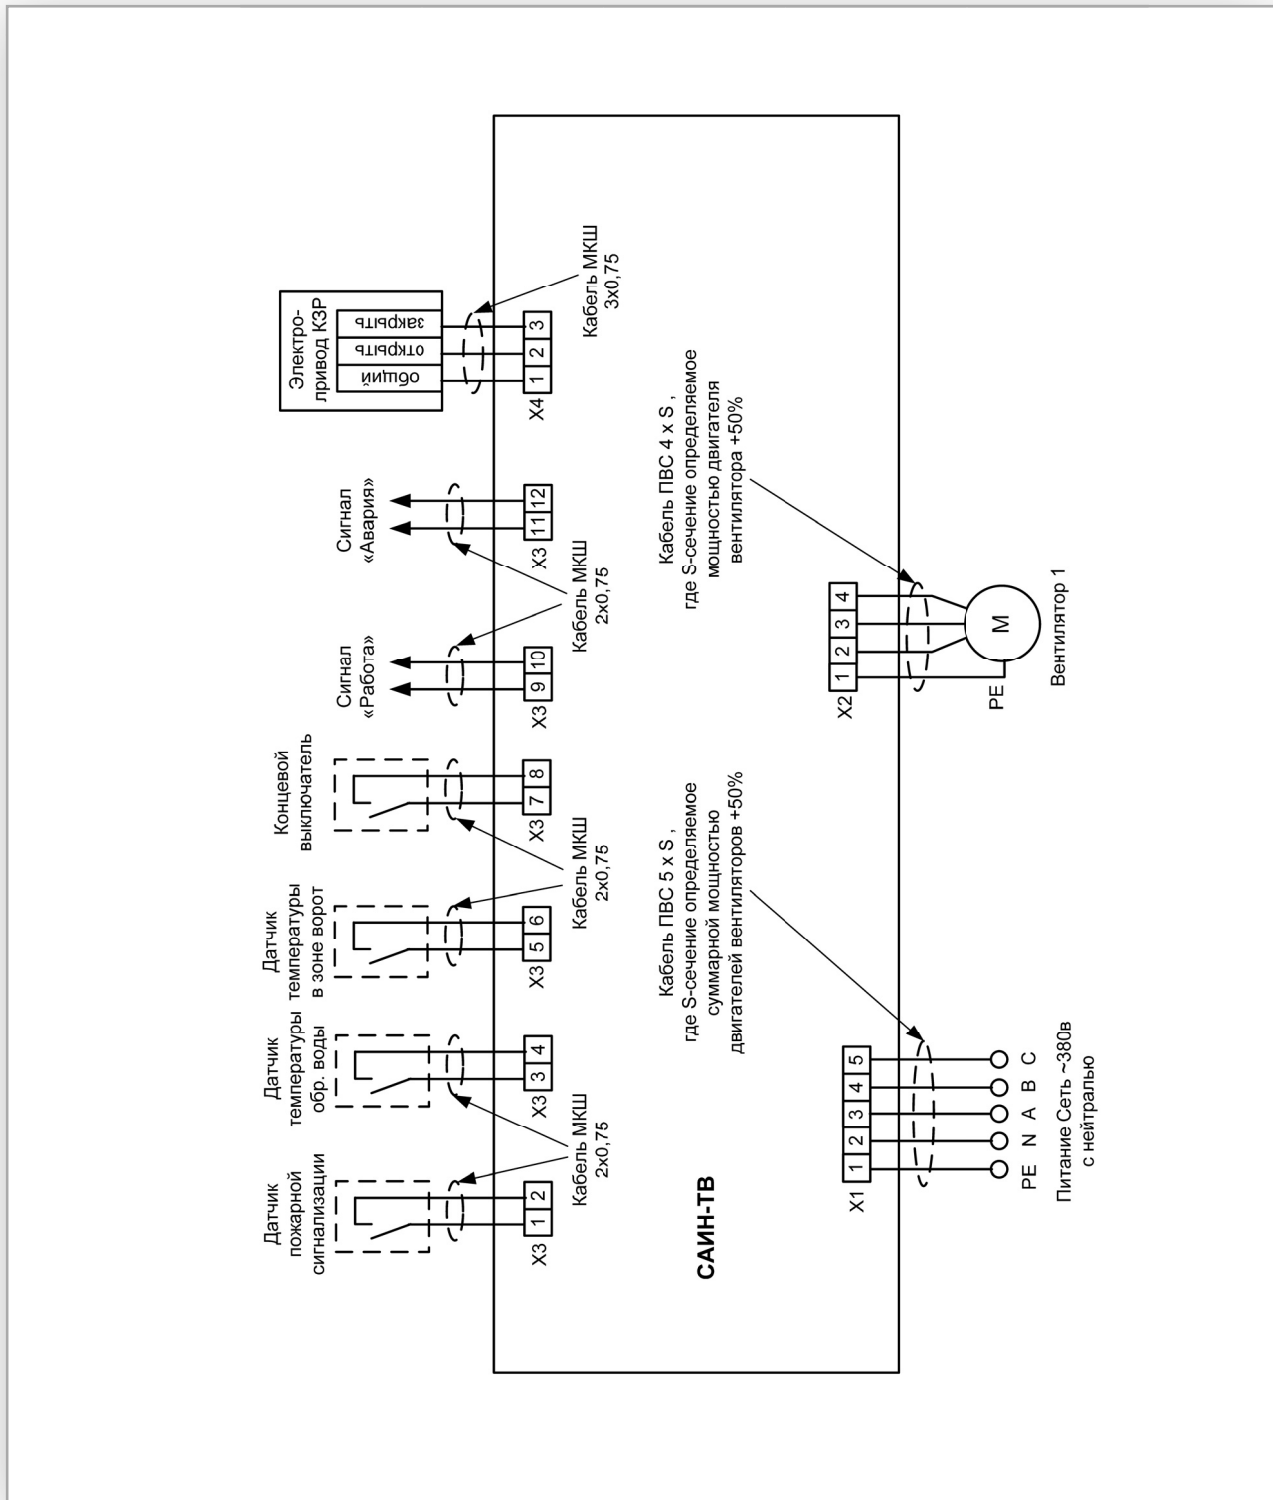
Электро-
привод КЗР

общий
открыть
закрыть

X4 1 2 3

Кабель МКШ
3х0,75

Сигнал
«Авария»

X3 11 12

Сигнал
«Работа»

X3 9 10

Кабель МКШ
2х0,75

Концевой
выключатель

X3 7 8

Датчик
температуры
в зоне ворот

X3 5 6

Кабель МКШ
2х0,75

Датчик
температуры
обр. воды

X3 3 4

Датчик
пожарной
сигнализации

X3 1 2

Кабель МКШ
2х0,75

САИН-ТВ

Кабель ПВС 4 x S ,
где S-сечение определяемое
мощностью двигателя
вентилятора +50%

X2 1 2 3 4

M

PE

Вентилятор 1

Кабель ПВС 5 x S ,
где S-сечение определяемое
суммарной мощностью
двигателей вентиляторов +50%

X1 1 2 3 4 5

PE N A B C

Питание Сеть ~380в
с нейтралью